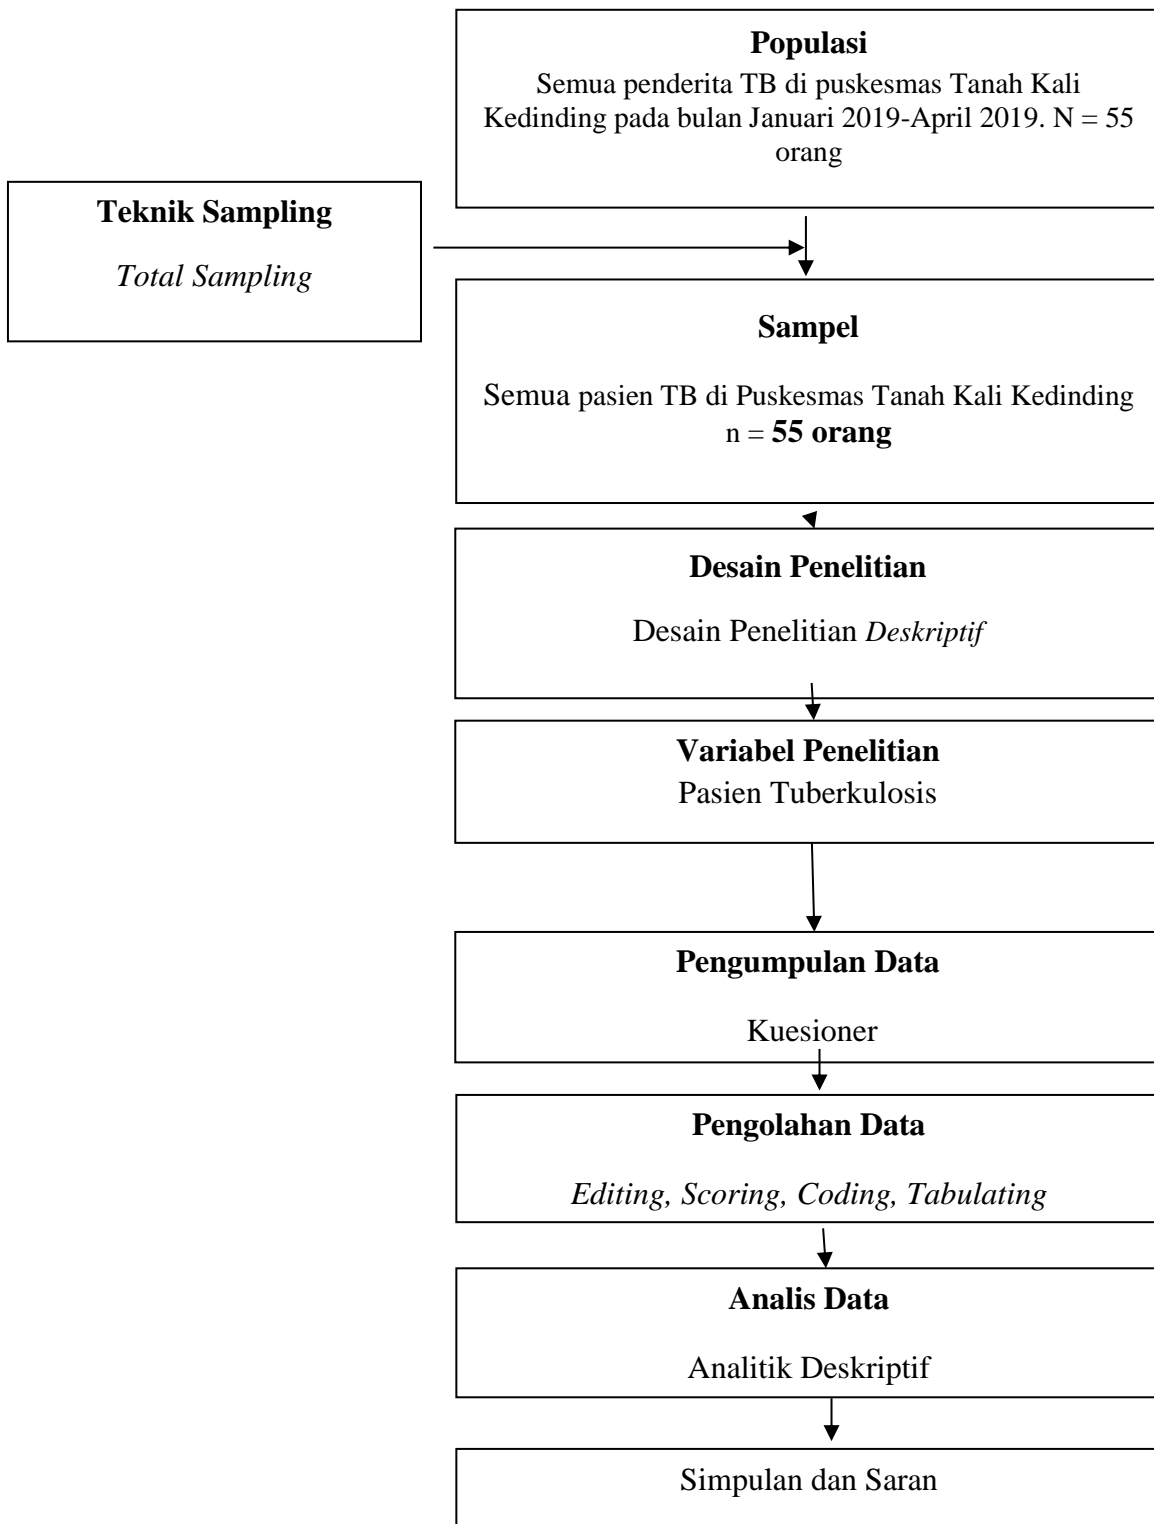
**Populasi**
Semua penderita TB di puskesmas Tanah Kali Kedinding pada bulan Januari 2019-April 2019. N = 55 orang

**Teknik Sampling**
*Total Sampling*

**Sampel**
Semua pasien TB di Puskesmas Tanah Kali Kedinding n = **55 orang**

**Desain Penelitian**
Desain Penelitian *Deskriptif*

**Variabel Penelitian**
Pasien Tuberkulosis

**Pengumpulan Data**
Kuesioner

**Pengolahan Data**
*Editing, Scoring, Coding, Tabulating*

**Analis Data**
Analitik Deskriptif

Simpulan dan Saran